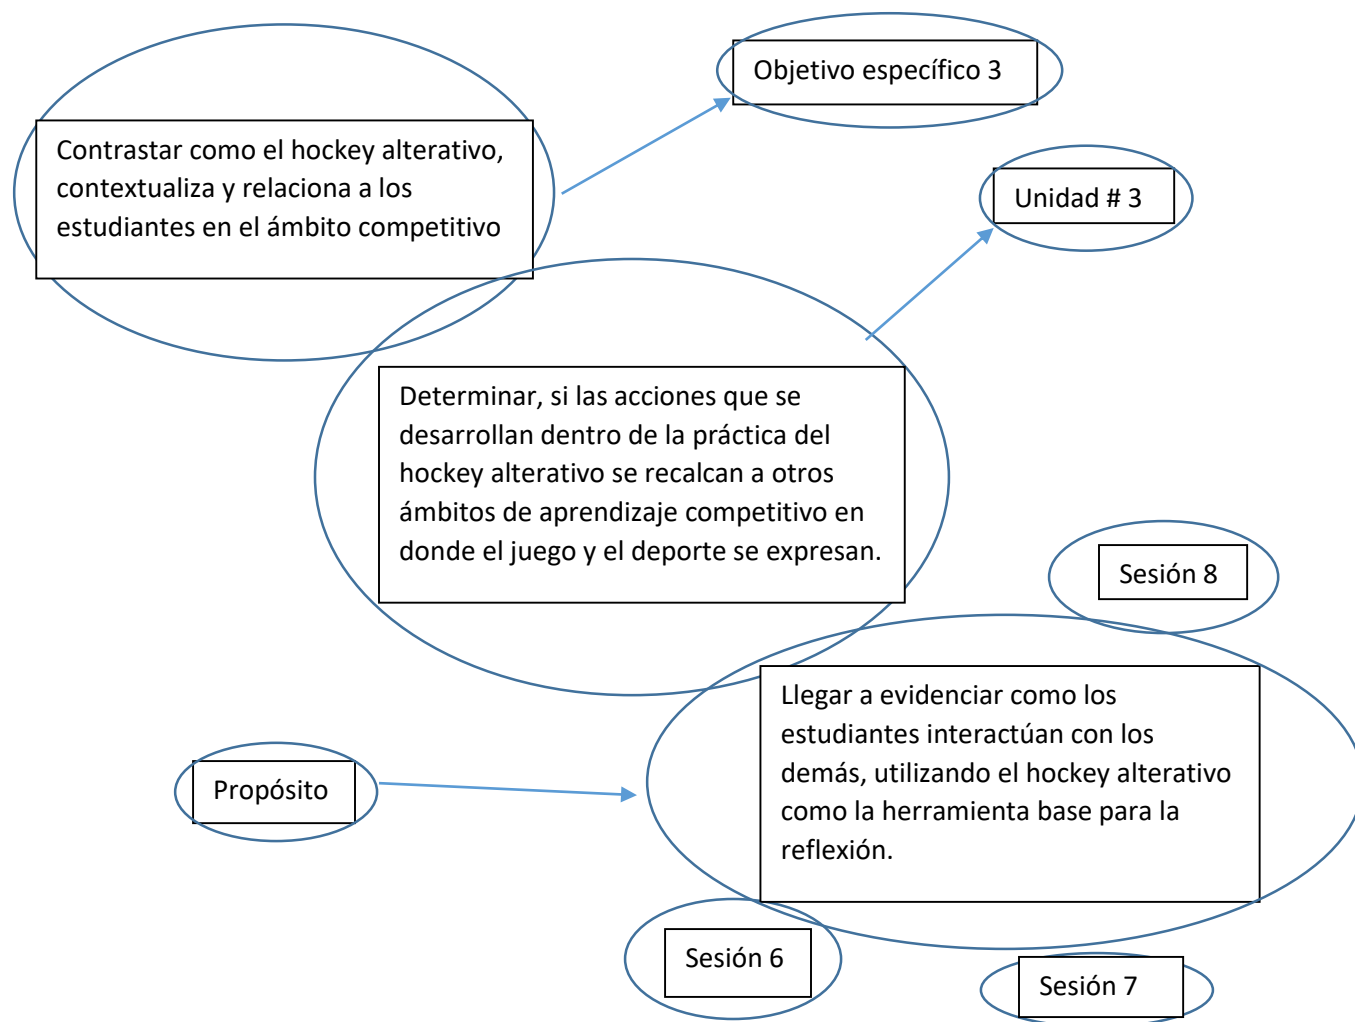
Objetivo específico 3

Contrastar como el hockey alterativo, contextualiza y relaciona a los estudiantes en el ámbito competitivo

Unidad # 3

Determinar, si las acciones que se desarrollan dentro de la práctica del hockey alterativo se recalcan a otros ámbitos de aprendizaje competitivo en donde el juego y el deporte se expresan.

Sesión 8

Propósito

Llegar a evidenciar como los estudiantes interactúan con los demás, utilizando el hockey alterativo como la herramienta base para la reflexión.

Sesión 6

Sesión 7